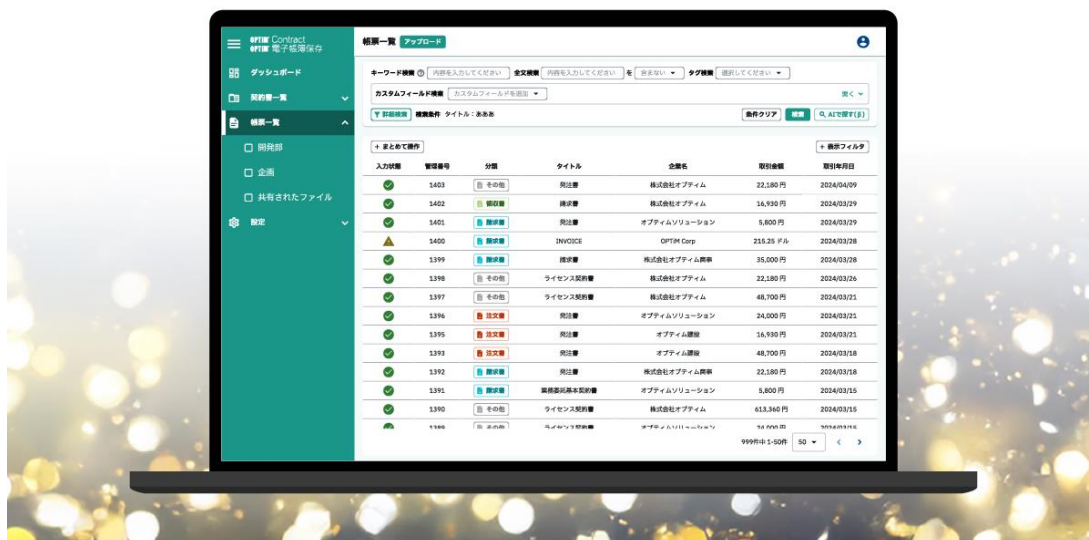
OPTiM Contract
OPTiM 電子帳簿保存

ダッシュボード
契約書一覧
帳票一覧
開発部
企画
共有されたファイル
設定

帳票一覧 アップロード

キーワード検索 内容を入力してください 全文検索 内容を入力してください を 含まない タグ検索 選択してください
カスタムフィールド検索 カスタムフィールドを追加 開く
詳細検索 検索条件 タイトル：あああ 条件クリア 検索 AIで探す(β)

+ まとめて操作 + 表示フィルタ

| 入力状態 | 管理番号 | 分類 | タイトル | 企業名 | 取引金額 | 取引年月日 |
|---|---|---|---|---|---|---|
| | 1403 | その他 | 発注書 | 株式会社オプティム | 22,180 円 | 2024/04/09 |
| | 1402 | 領収書 | 請求書 | 株式会社オプティム | 16,930 円 | 2024/03/29 |
| | 1401 | 請求書 | 発注書 | オプティムソリューション | 5,800 円 | 2024/03/29 |
| | 1400 | 請求書 | INVOICE | OPTiM Corp | 215.25 ドル | 2024/03/28 |
| | 1399 | 請求書 | 請求書 | 株式会社オプティム商事 | 35,000 円 | 2024/03/28 |
| | 1398 | その他 | ライセンス契約書 | 株式会社オプティム | 22,180 円 | 2024/03/26 |
| | 1397 | その他 | ライセンス契約書 | 株式会社オプティム | 48,700 円 | 2024/03/21 |
| | 1396 | 注文書 | 発注書 | オプティムソリューション | 24,000 円 | 2024/03/21 |
| | 1395 | 注文書 | 発注書 | オプティム建設 | 16,930 円 | 2024/03/21 |
| | 1393 | 注文書 | 発注書 | オプティム建設 | 48,700 円 | 2024/03/18 |
| | 1392 | 請求書 | 発注書 | 株式会社オプティム商事 | 22,180 円 | 2024/03/18 |
| | 1391 | 請求書 | 業務委託基本契約書 | オプティムソリューション | 5,800 円 | 2024/03/15 |
| | 1390 | 請求書 | ライセンス契約書 | 株式会社オプティム | 613,360 円 | 2024/03/15 |
| | 1389 | その他 | ライセンス契約書 | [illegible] | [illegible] | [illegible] |

999件中 1-50件 50